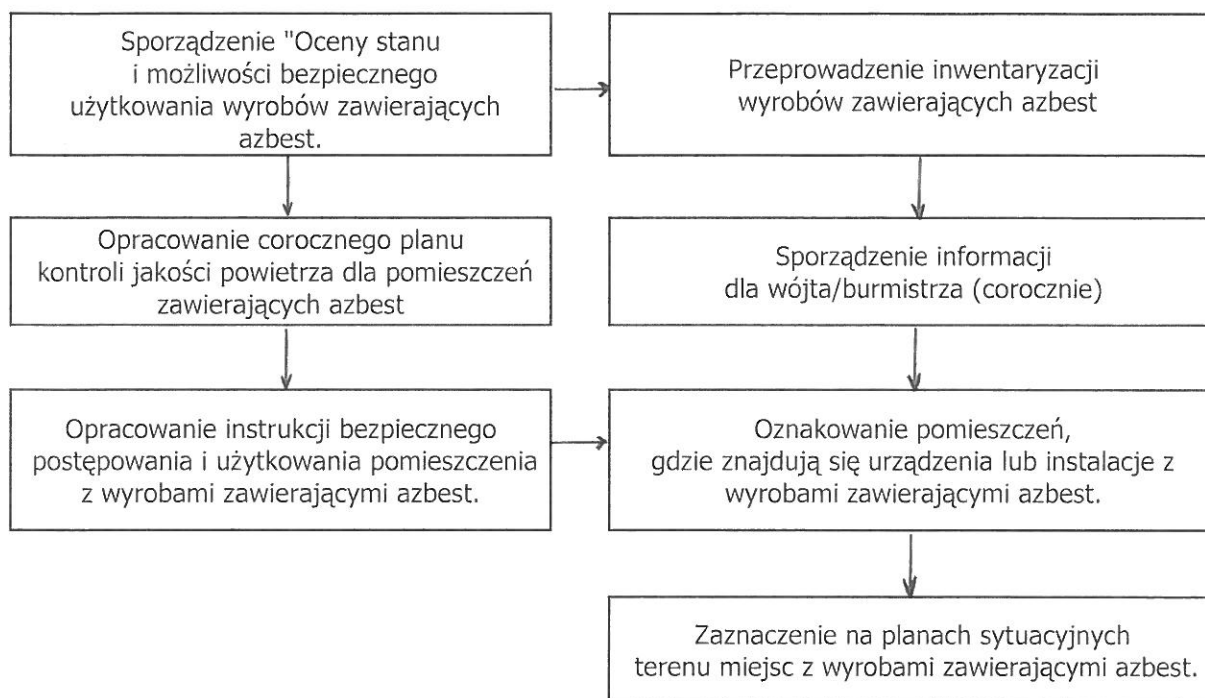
Sporządzenie "Oceny stanu i możliwości bezpiecznego użytkowania wyrobów zawierających azbest.

Przeprowadzenie inwentaryzacji wyrobów zawierających azbest

Opracowanie corocznego planu kontroli jakości powietrza dla pomieszczeń zawierających azbest

Sporządzenie informacji dla wójta/burmistrza (corocznie)

Opracowanie instrukcji bezpiecznego postępowania i użytkowania pomieszczenia z wyrobami zawierającymi azbest.

Oznakowanie pomieszczeń, gdzie znajdują się urządzenia lub instalacje z wyrobami zawierającymi azbest.

Zaznaczenie na planach sytuacyjnych terenu miejsc z wyrobami zawierającymi azbest.